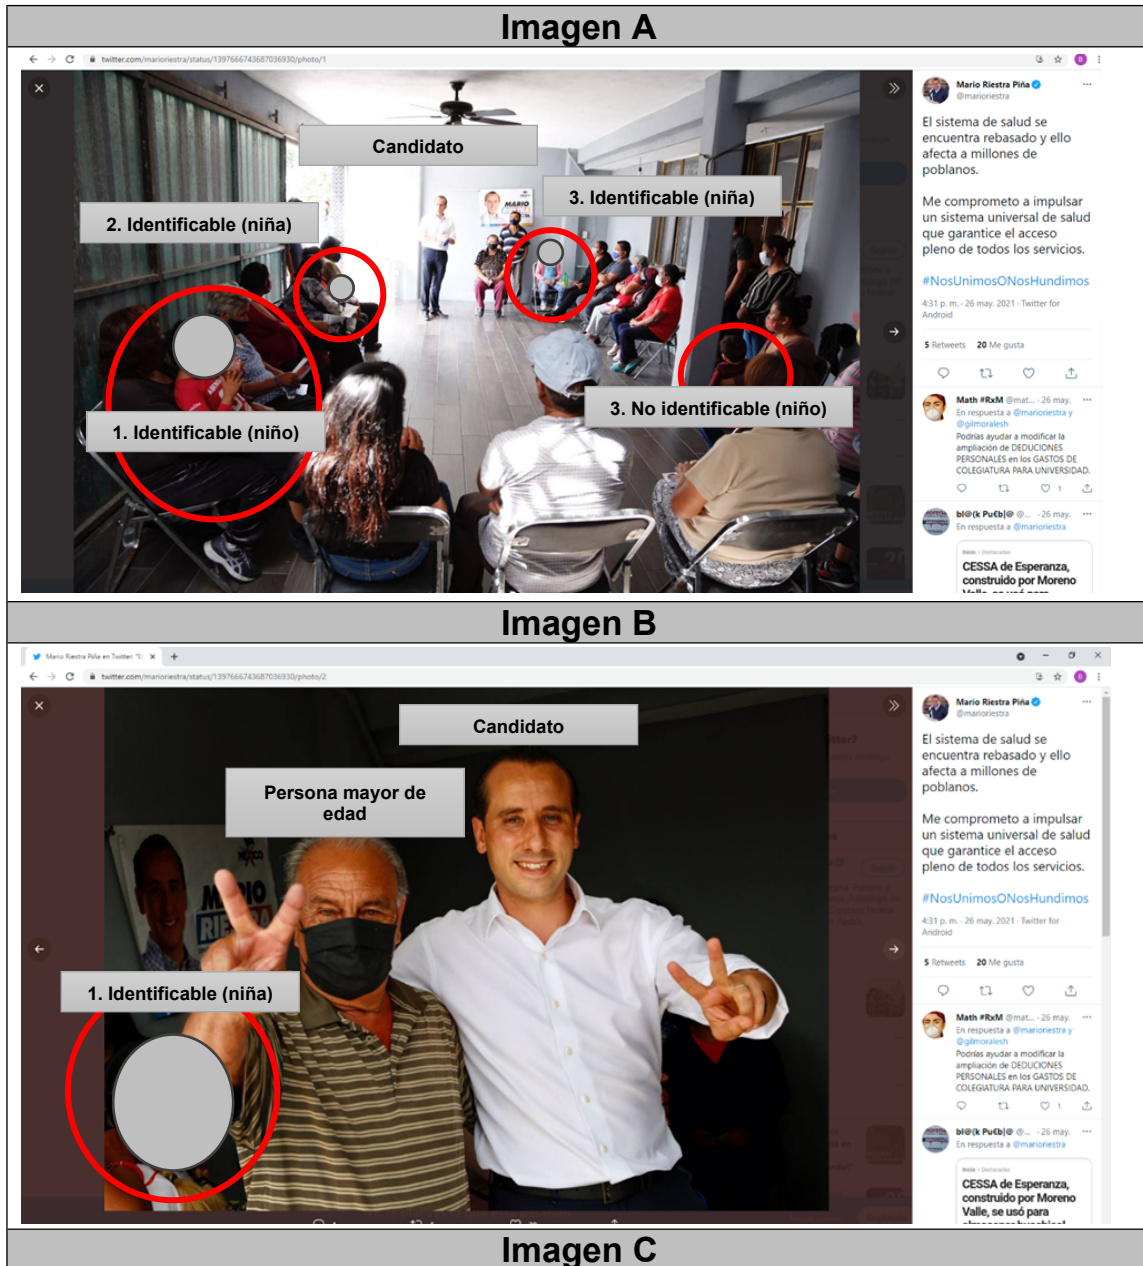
Imagen A

twitter.com/marioriestra/status/1397666743687036930/photo/1

Candidato

2. Identificable (niña)

3. Identificable (niña)

1. Identificable (niño)

3. No identificable (niño)

Mario Riestra Piña
@marioriestra

El sistema de salud se encuentra rebasado y ello afecta a millones de poblanos.

Me comprometo a impulsar un sistema universal de salud que garantice el acceso pleno de todos los servicios.

#NosUnimosONosHundimos

4:31 p. m. · 26 may. 2021 · Twitter for Android

5 Retweets 20 Me gusta

Math #RxM @mat... · 26 may.
En respuesta a @marioriestra y @gilmoralesh
Podrías ayudar a modificar la ampliación de DEDUCIONES PERSONALES en los GASTOS DE COLEGIATURA PARA UNIVERSIDAD.

bl@(k Pu€b|@ @... · 26 may.
En respuesta a @marioriestra

CESSA de Esperanza, construido por Moreno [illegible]

Imagen B

Mario Riestra Piña en Twitter: "E

twitter.com/marioriestra/status/1397666743687036930/photo/2

Candidato

Persona mayor de edad

1. Identificable (niña)

Mario Riestra Piña
@marioriestra

El sistema de salud se encuentra rebasado y ello afecta a millones de poblanos.

Me comprometo a impulsar un sistema universal de salud que garantice el acceso pleno de todos los servicios.

#NosUnimosONosHundimos

4:31 p. m. · 26 may. 2021 · Twitter for Android

5 Retweets 20 Me gusta

Math #RxM @mat... · 26 may.
En respuesta a @marioriestra y @gilmoralesh
Podrías ayudar a modificar la ampliación de DEDUCIONES PERSONALES en los GASTOS DE COLEGIATURA PARA UNIVERSIDAD.

bl@(k Pu€b|@ @... · 26 may.
En respuesta a @marioriestra

CESSA de Esperanza, construido por Moreno Valle, se usó para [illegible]

Imagen C